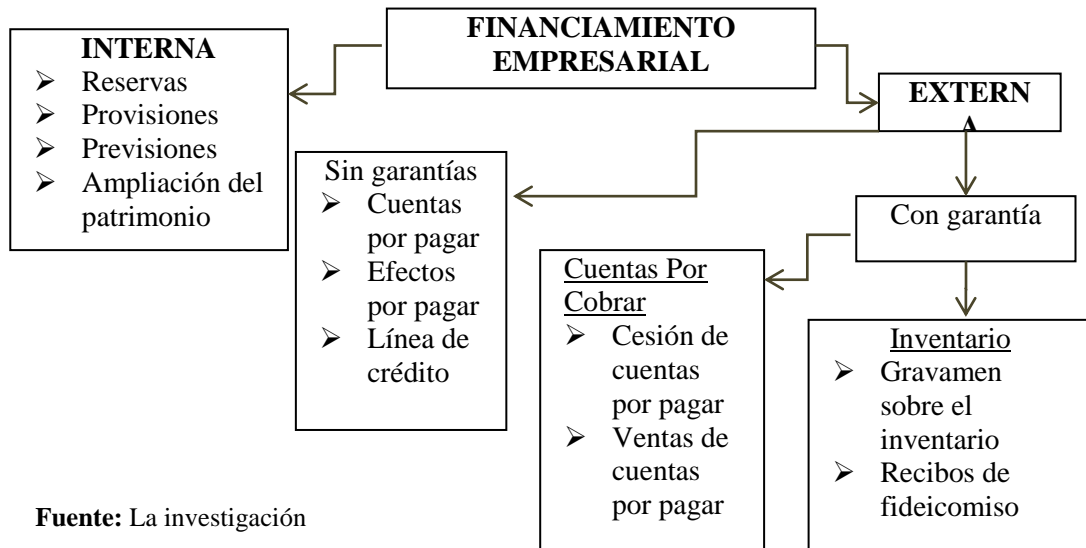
FINANCIAMIENTO EMPRESARIAL

INTERNA
- Reservas
- Provisiones
- Previsiones
- Ampliación del patrimonio

EXTERN
A

Sin garantías
- Cuentas por pagar
- Efectos por pagar
- Línea de crédito

Con garantía

Cuentas Por Cobrar
- Cesión de cuentas por pagar
- Ventas de cuentas por pagar

Inventario
- Gravamen sobre el inventario
- Recibos de fideicomiso

**Fuente:** La investigación